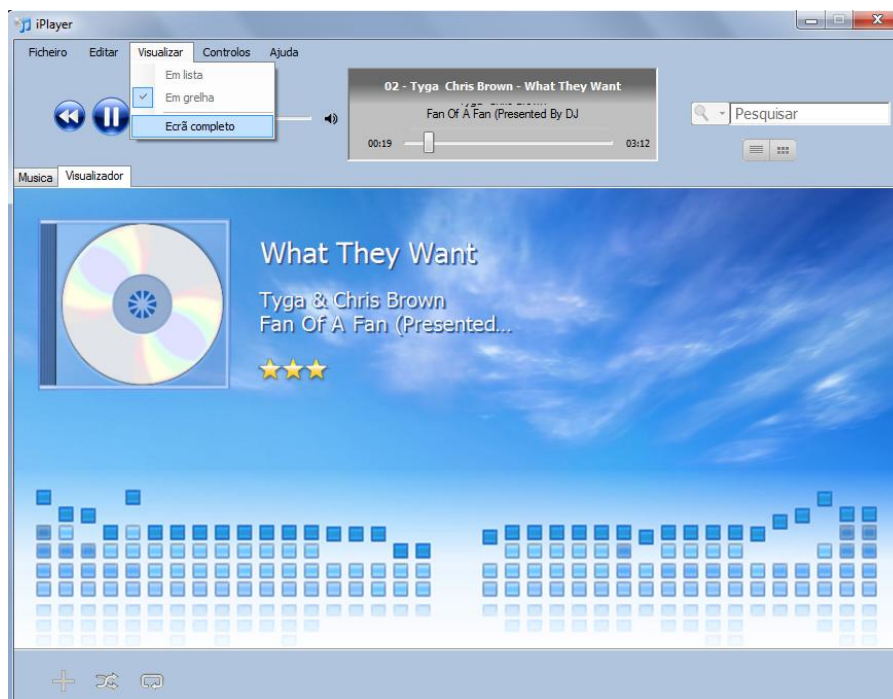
iPlayer

Ficheiro Editar Visualizar Controlos Ajuda

Em lista
Em grelha
Ecrã completo

02 - Tyga Chris Brown - What They Want
Fan Of A Fan (Presented By DJ
00:19
03:12

Pesquisar

Musica Visualizador

What They Want
Tyga & Chris Brown
Fan Of A Fan (Presented...